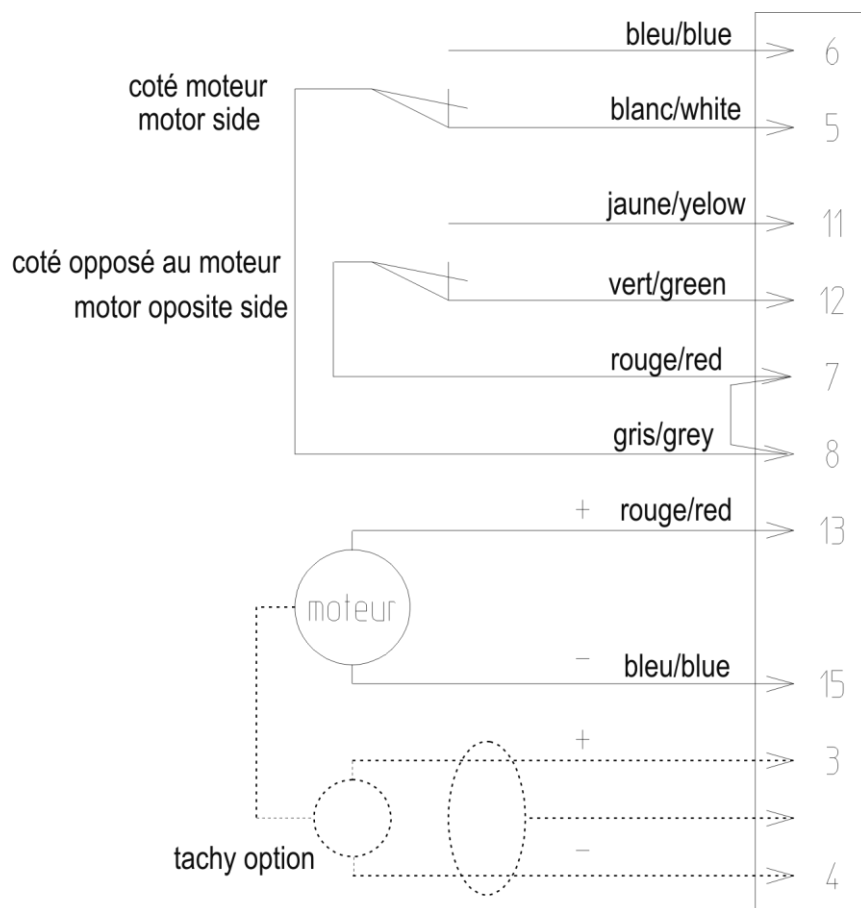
bleu/blue 6

coté moteur
motor side

blanc/white 5

jaune/yelow 11

coté opposé au moteur
motor oposite side

vert/green 12

rouge/red 7

gris/grey 8

+ rouge/red 13

moteur

− bleu/blue 15

+ 3

tachy option

− 4